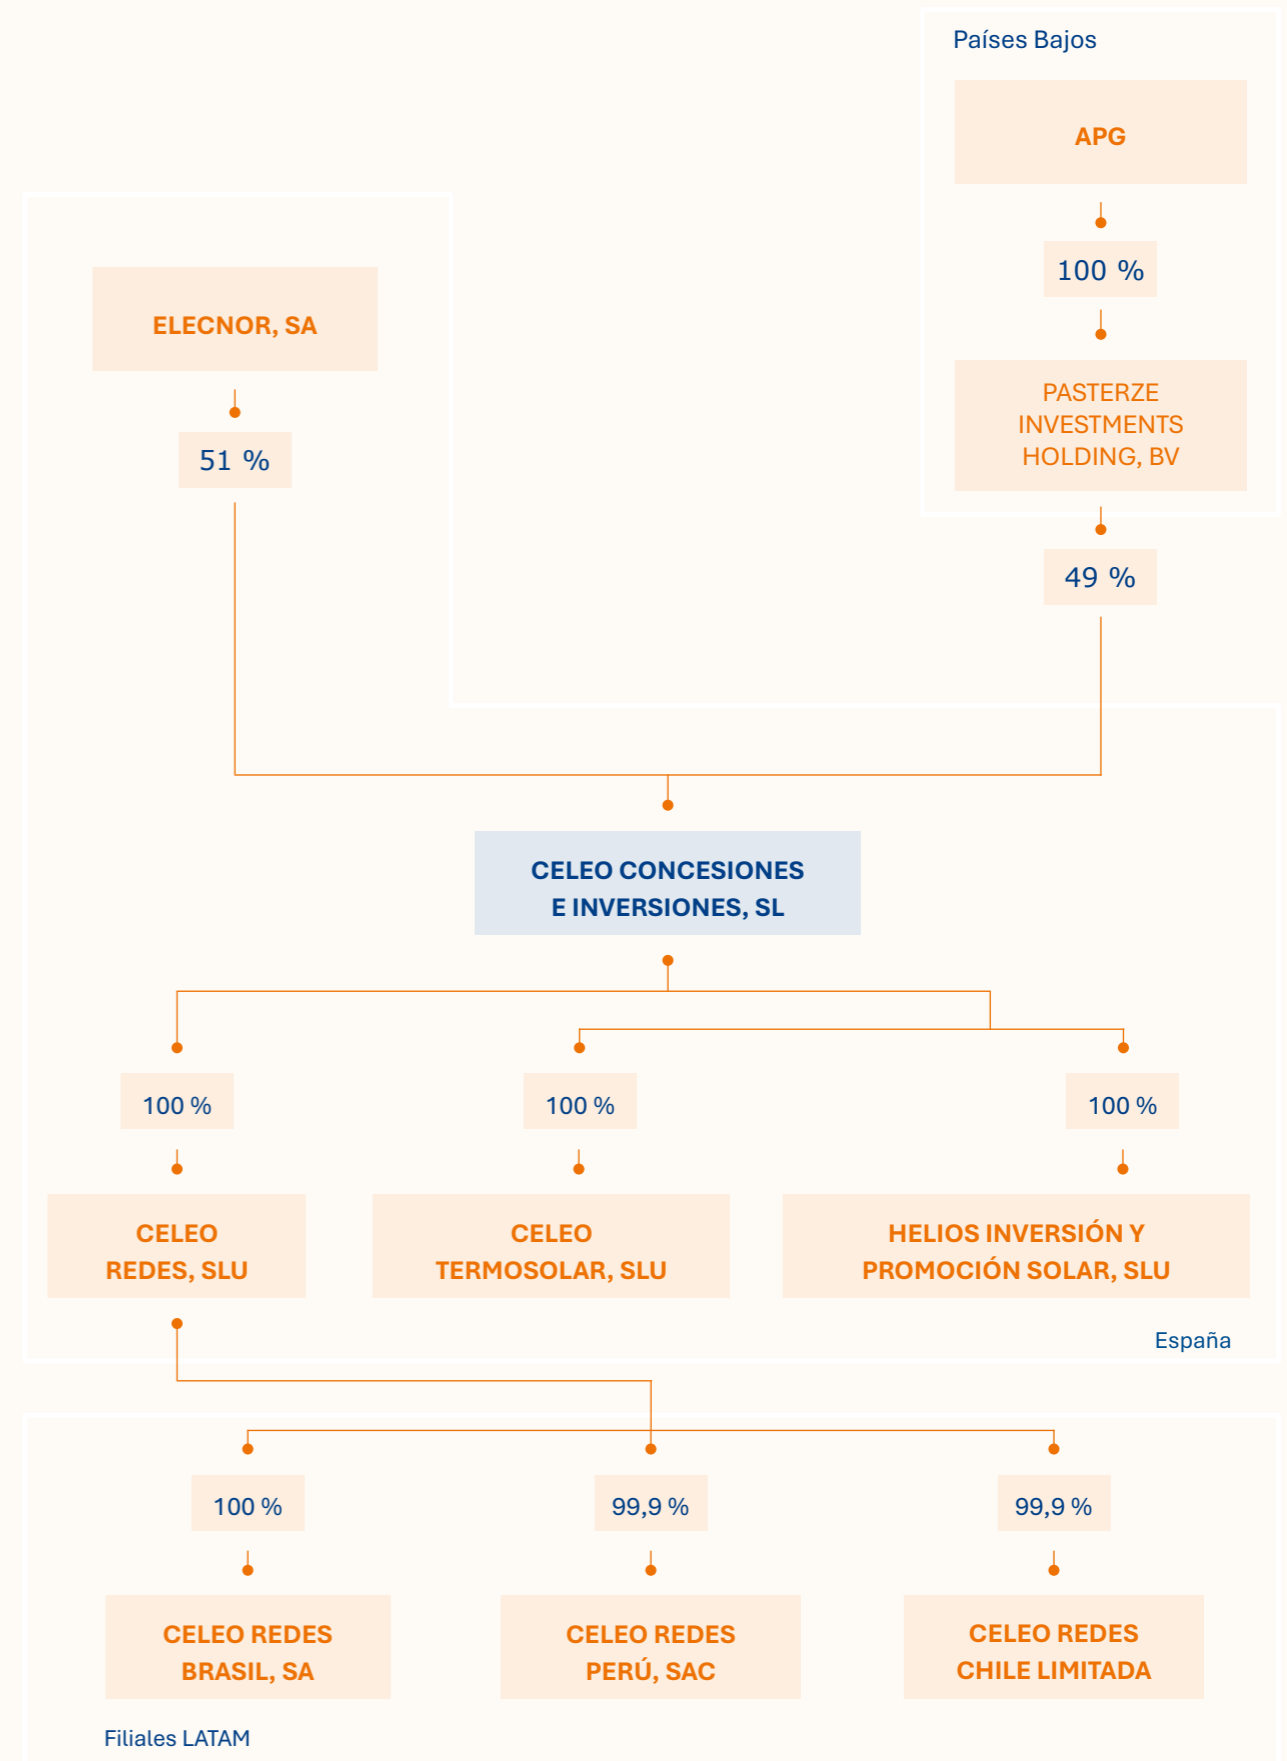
Países Bajos

APG

100 %

PASTERZE INVESTMENTS HOLDING, BV

ELECNOR, SA

51 %

49 %

CELEO CONCESIONES E INVERSIONES, SL

100 %

100 %

100 %

CELEO REDES, SLU

CELEO TERMOSOLAR, SLU

HELIOS INVERSIÓN Y PROMOCIÓN SOLAR, SLU

España

100 %

99,9 %

99,9 %

CELEO REDES BRASIL, SA

CELEO REDES PERÚ, SAC

CELEO REDES CHILE LIMITADA

Filiales LATAM